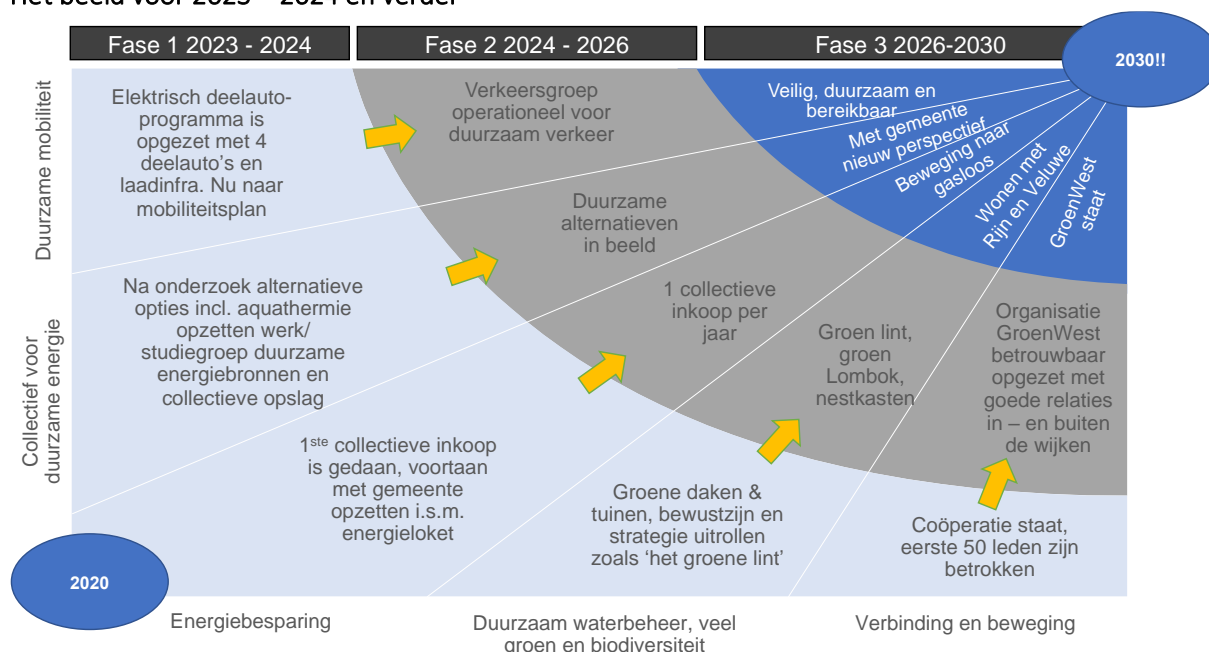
Het beeld voor 2023 – 2024 en verder

Fase 1 2023 - 2024

Fase 2 2024 - 2026

Fase 3 2026-2030

2030!!

Duurzame mobiliteit

Elektrisch deelauto-programma is opgezet met 4 deelauto's en laadinfra. Nu naar mobiliteitsplan

Verkeersgroep operationeel voor duurzaam verkeer

Veilig, duurzaam en bereikbaar

Met gemeente nieuw perspectief

Beweging naar gasloos

Wonen met Rijn en Veluwe

GroenWest staat

Duurzame alternatieven in beeld

Collectief voor duurzame energie

Na onderzoek alternatieve opties incl. aquathermie opzetten werk/ studiegroep duurzame energiebronnen en collectieve opslag

1 collectieve inkoop per jaar

Groen lint, groen Lombok, nestkasten

Organisatie GroenWest betrouwbaar opgezet met goede relaties in – en buiten de wijken

1ste collectieve inkoop is gedaan, voortaan met gemeente opzetten i.s.m. energieloket

Groene daken & tuinen, bewustzijn en strategie uitrollen zoals 'het groene lint'

Coöperatie staat, eerste 50 leden zijn betrokken

2020

Energiebesparing

Duurzaam waterbeheer, veel groen en biodiversiteit

Verbinding en beweging